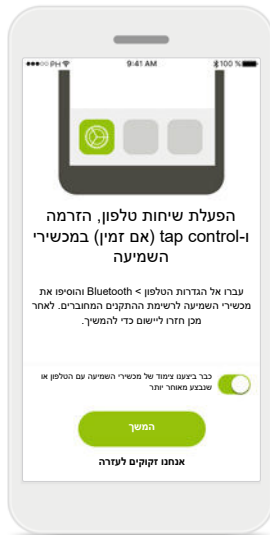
PH 9:41 AM 100 %

הפעלת שיחות טלפון, הזרמה ו-tap control (אם זמין) במכשירי השמיעה

עברו אל הגדרות הטלפון > Bluetooth והוסיפו את מכשירי השמיעה לרשימת ההתקנים המחוברים. לאחר מכן חזרו ליישום כדי להמשיך.

כבר ביצענו צימוד של מכשירי השמיעה עם הטלפון או שנבצע מאוחר יותר

המשך

אנחנו זקוקים לעזרה